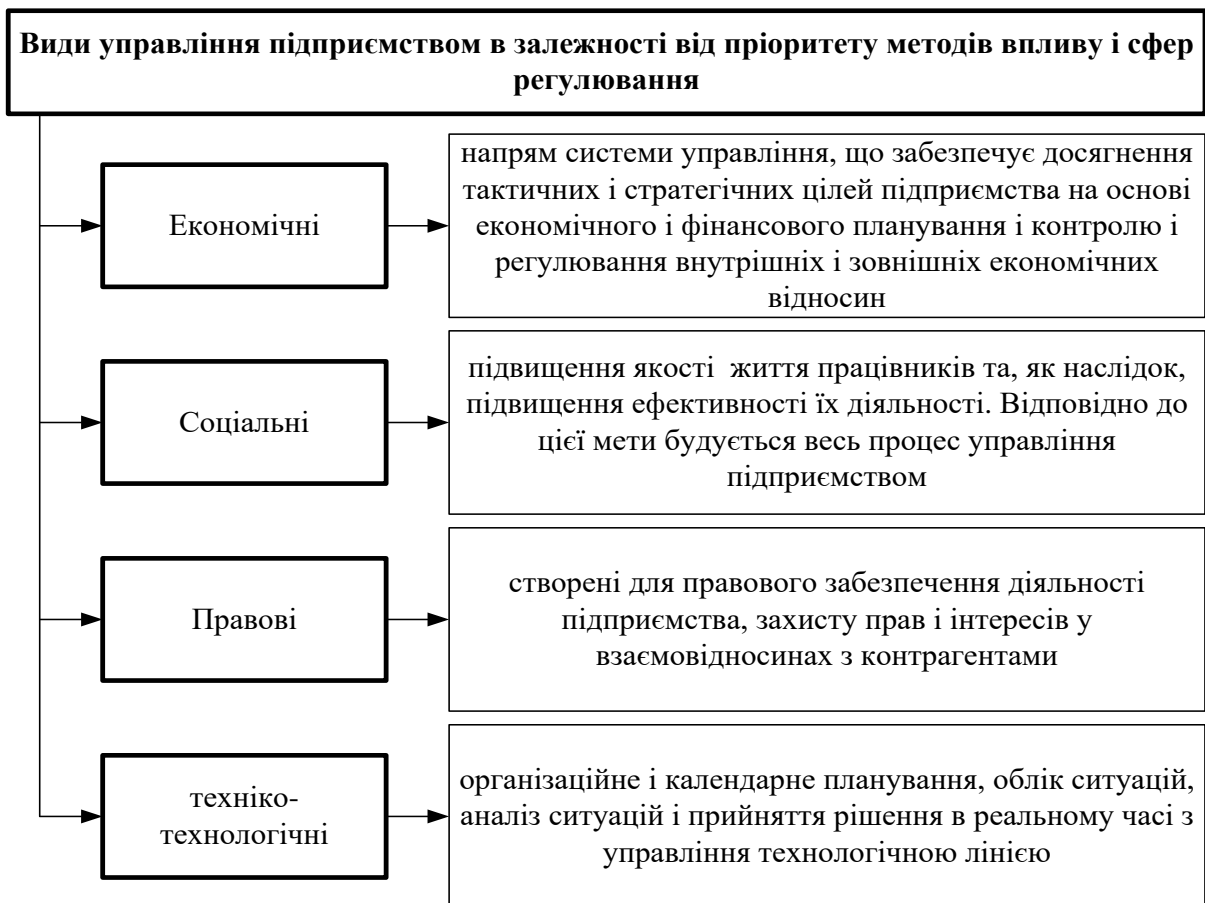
Види управління підприємством в залежності від пріоритету методів впливу і сфер регулювання

Економічні

напрям системи управління, що забезпечує досягнення тактичних і стратегічних цілей підприємства на основі економічного і фінансового планування і контролю і регулювання внутрішніх і зовнішніх економічних відносин

Соціальні

підвищення якості життя працівників та, як наслідок, підвищення ефективності їх діяльності. Відповідно до цієї мети будується весь процес управління підприємством

Правові

створені для правового забезпечення діяльності підприємства, захисту прав і інтересів у взаємовідносинах з контрагентами

техніко-технологічні

організаційне і календарне планування, облік ситуацій, аналіз ситуацій і прийняття рішення в реальному часі з управління технологічною лінією